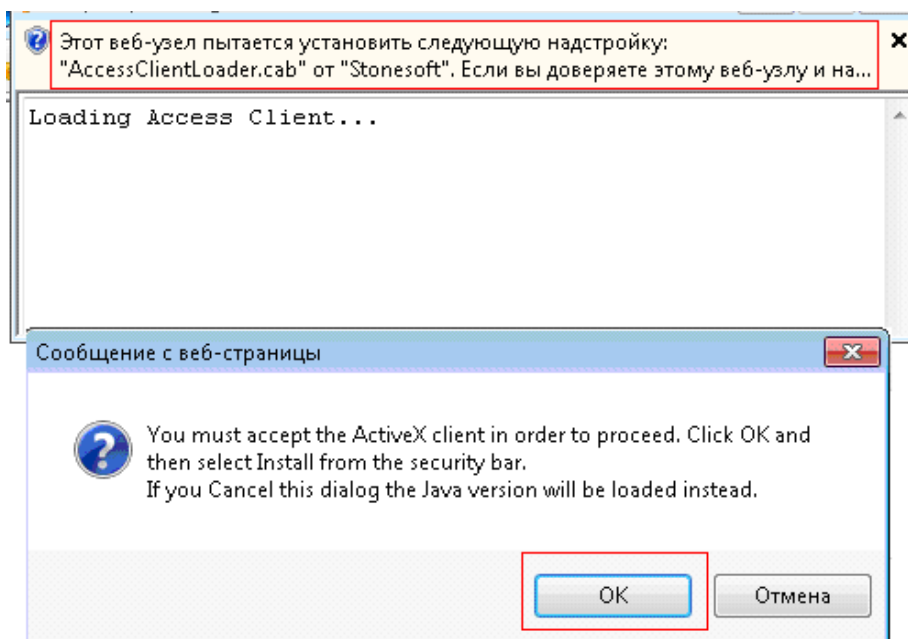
Этот веб-узел пытается установить следующую надстройку: "AccessClientLoader.cab" от "Stonesoft". Если вы доверяете этому веб-узлу и на...

×

Loading Access Client...

Сообщение с веб-страницы

You must accept the ActiveX client in order to proceed. Click OK and then select Install from the security bar.
If you Cancel this dialog the Java version will be loaded instead.

OK

Отмена